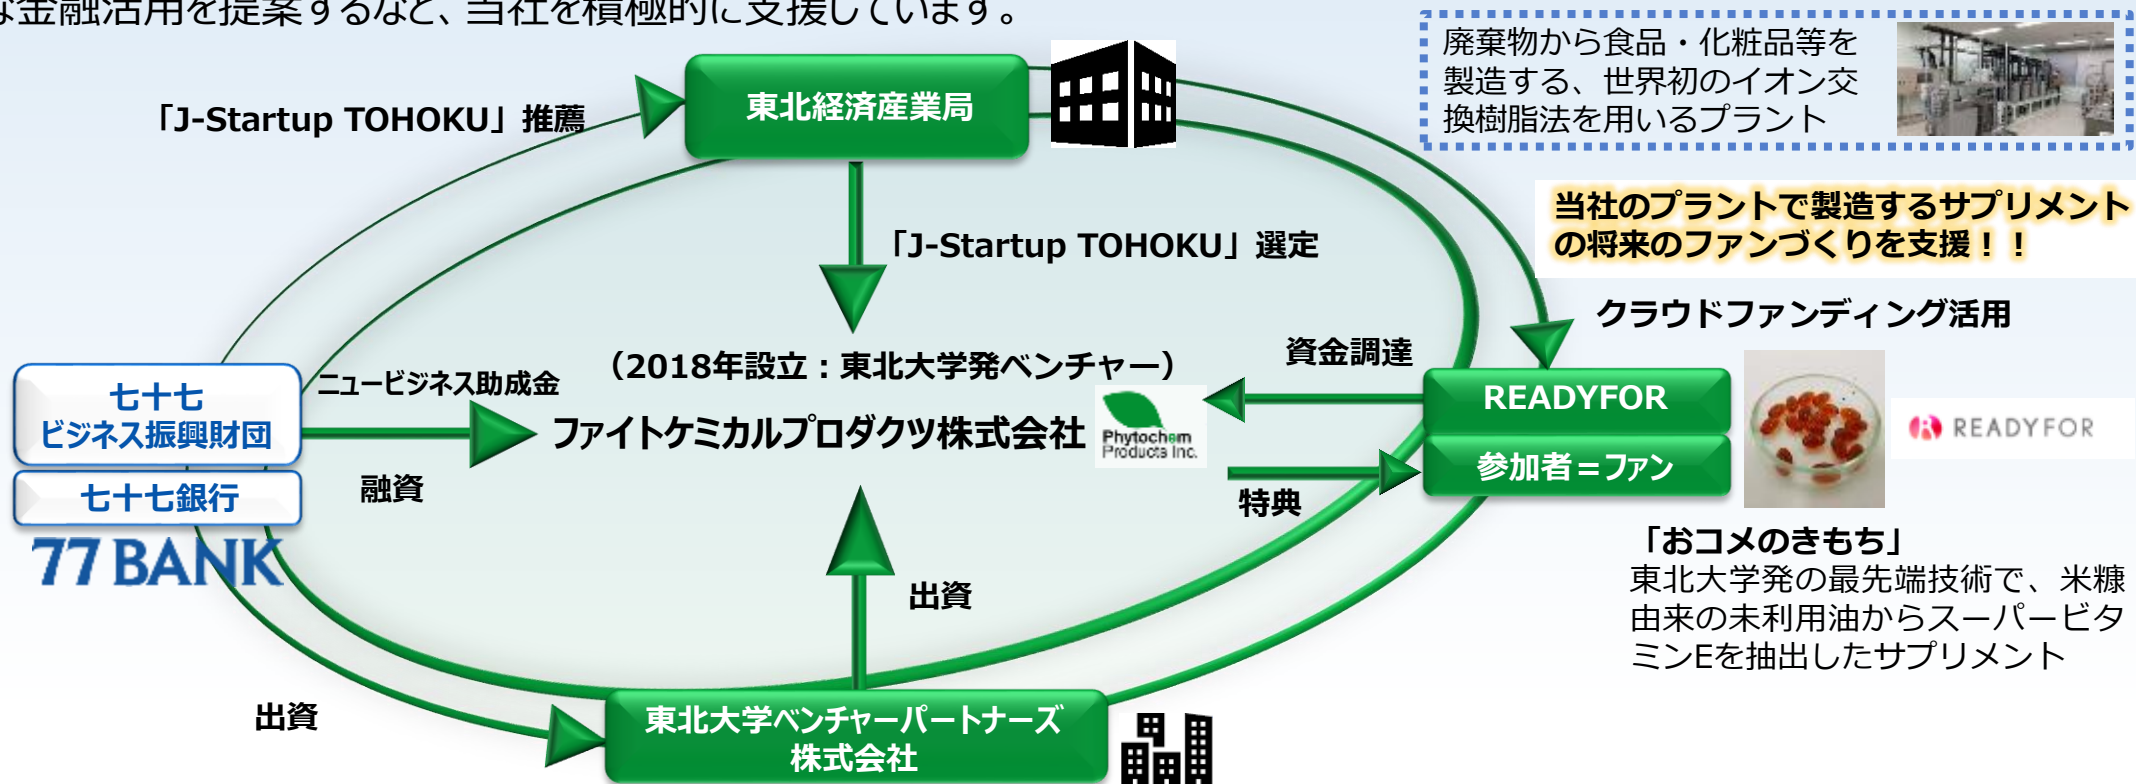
な金融活用を提案するなど、当社を積極的に支援しています。

廃棄物から食品・化粧品等を製造する、世界初のイオン交換樹脂法を用いるプラント

「J-Startup TOHOKU」推薦

東北経済産業局

「J-Startup TOHOKU」選定

当社のプラントで製造するサプリメントの将来のファンづくりを支援！！

クラウドファンディング活用

七十七
ビジネス振興財団

七十七銀行

77 BANK

ニュービジネス助成金

融資

（2018年設立：東北大学発ベンチャー）

ファイトケミカルプロダクツ株式会社

Phytochem Products Inc.

資金調達

READYFOR

参加者＝ファン

特典

READYFOR

「おコメのきもち」
東北大学発の最先端技術で、米糠由来の未利用油からスーパービタミンEを抽出したサプリメント

出資

出資

東北大学ベンチャーパートナーズ株式会社